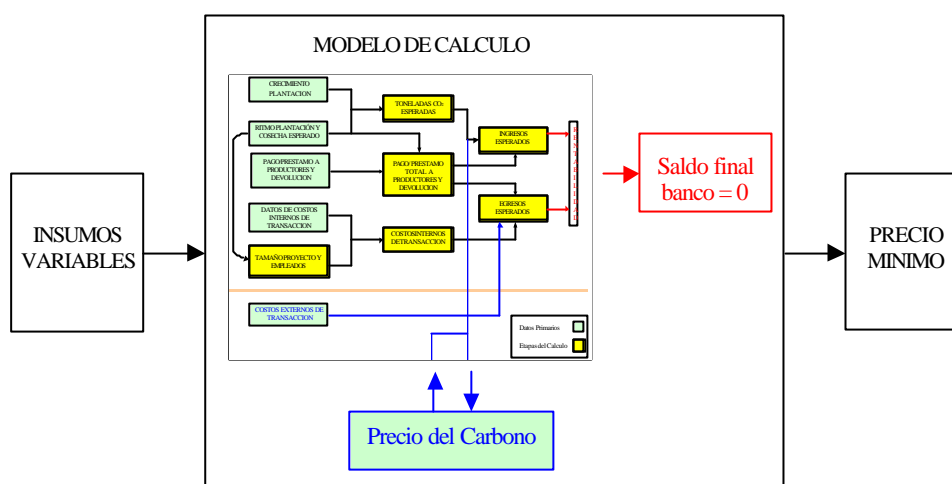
MODELO DE CALCULO

INSUMOS VARIABLES

CRECIMIENTO PLANTACION

RITMO PLANTACIÓN Y COSECHA ESPERADO

PAGO PRESTAMO A PRODUCTORES Y DEVOLUCION

DATOS DE COSTOS INTERNOS DE TRANSACCION

TAMAÑO PROYECTO Y EMPLEADOS

TONELADAS $CO_2$ ESPERADAS

PAGO PRESTAMO TOTAL A PRODUCTORES Y DEVOLUCION

COSTOS INTERNOS DE TRANSACCION

INGRESOS ESPERADOS

EGRESOS ESPERADOS

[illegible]

COSTOS EXTERNOS DE TRANSACCION

Datos Primarios

Etapas del Calculo

Saldo final banco = 0

PRECIO MINIMO

Precio del Carbono